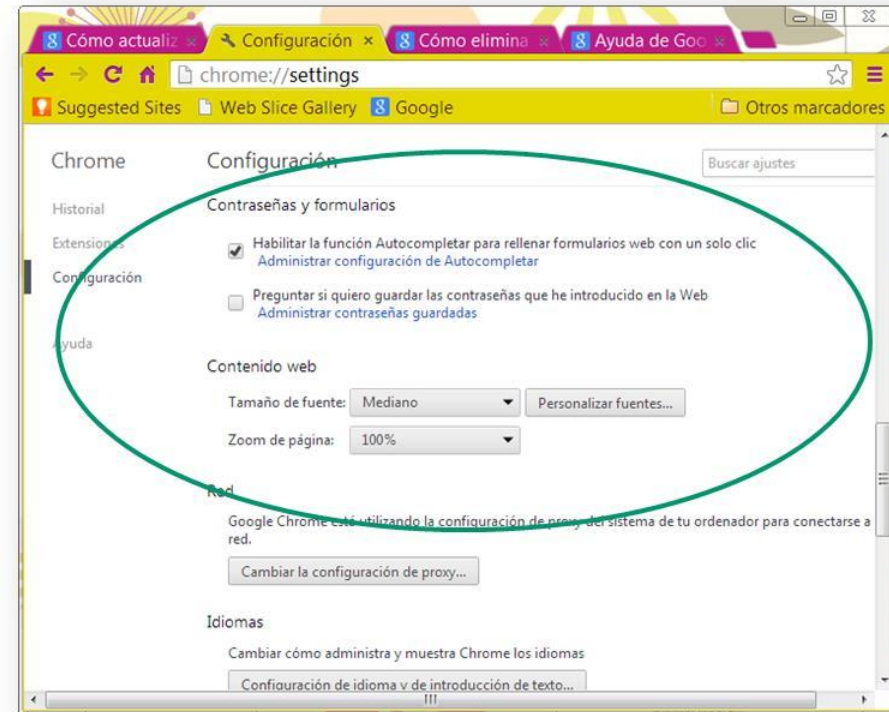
Cómo actualiz × Configuración × Cómo elimina × Ayuda de Goo ×

chrome://settings

Suggested Sites Web Slice Gallery Google Otros marcadores

Chrome

Historial

Extensiones

Configuración

Ayuda

Configuración

Buscar ajustes

Contraseñas y formularios

Habilitar la función Autocompletar para rellenar formularios web con un solo clic
Administrar configuración de Autocompletar

Preguntar si quiero guardar las contraseñas que he introducido en la Web
Administrar contraseñas guardadas

Contenido web

Tamaño de fuente: Mediano Personalizar fuentes...

Zoom de página: 100%

Red

Google Chrome está utilizando la configuración de proxy del sistema de tu ordenador para conectarse a red.

Cambiar la configuración de proxy...

Idiomas

Cambiar cómo administra y muestra Chrome los idiomas

Configuración de idioma y de introducción de texto...